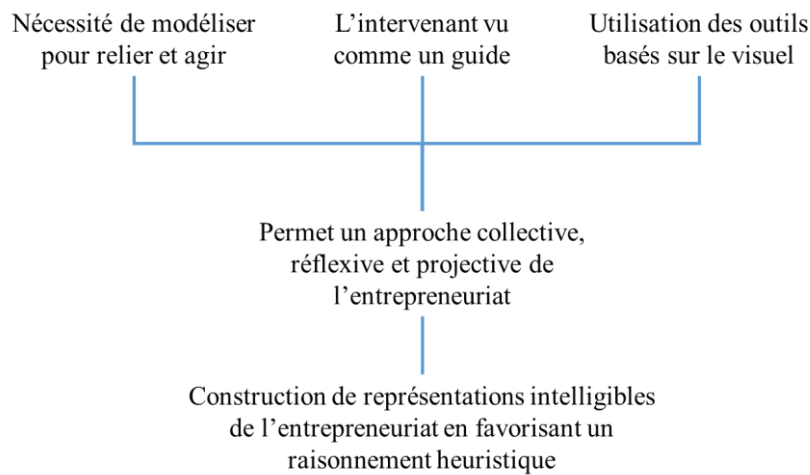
Nécessité de modéliser pour relier et agir

L'intervenant vu comme un guide

Utilisation des outils basés sur le visuel

Permet un approche collective, réflexive et projective de l'entrepreneuriat

Construction de représentations intelligibles de l'entrepreneuriat en favorisant un raisonnement heuristique